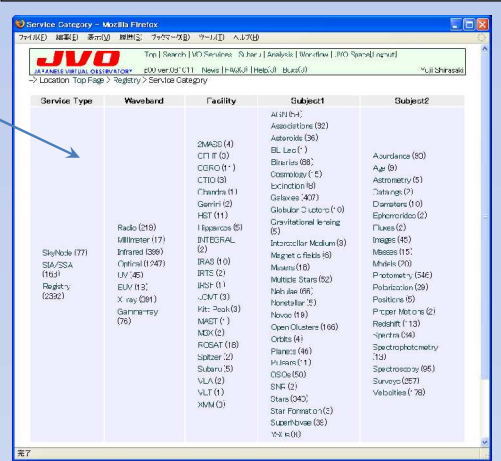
Service Category - Mozilla Firefox
ファイル(F) 編集(E) 表示(V) 履歴(S) ブックマーク(B) ツール(T) ヘルプ(H)

JVO
JAPANESE VIRTUAL OBSERVATORY
Top | Search | VO Services | Subaru | Analysis | Workflow | JVO Space | Logout
JVO ver.0.5 C11 News | FAQ | Help | Bugs | Yuji Shirasaki
-> Location Top Page > Registry > Service Category

| Service Type | Waveband | Facility | Subject1 | Subject2 |
|---|---|---|---|---|
| SkyNode (77)<br>SIA/SSA (163)<br>Registry (2332) | Radio (219)<br>Millimeter (17)<br>Infrared (339)<br>Optical (1247)<br>UV (45)<br>EUV (13)<br>X-ray (381)<br>Gamma-ray (76) | 2MASS (4)<br>CFHT (3)<br>CGRO (1)<br>CTIO (3)<br>Chandra (1)<br>Gemini (1)<br>HST (11)<br>Hipparcos (5)<br>INTEGRAL (2)<br>IRAS (10)<br>IRTS (2)<br>IRSF (1)<br>JCMT (3)<br>Kitt Peak (3)<br>MAST (1)<br>MSX (2)<br>ROSAT (18)<br>Spitzer (2)<br>Subaru (5)<br>VLA (2)<br>VLT (1)<br>XMM (3) | AGN (64)<br>Associations (32)<br>Asteroids (36)<br>BL Lac (1)<br>Binaries (68)<br>Cosmology (15)<br>Extinction (8)<br>Galaxies (407)<br>Globular Clusters (10)<br>Gravitational lensing (5)<br>Interstellar Medium (3)<br>Magnetic fields (6)<br>Masers (18)<br>Multiple Stars (52)<br>Nebulae (66)<br>Nonstellar (5)<br>Novae (19)<br>Open Clusters (166)<br>Orbits (4)<br>Planets (46)<br>Pulsars (11)<br>QSOs (50)<br>SNR (2)<br>Stars (340)<br>Star Formation (3)<br>Supernovae (36)<br>YSOs (6) | Abundance (80)<br>Age (8)<br>Astrometry (5)<br>Catalogs (2)<br>Diameters (10)<br>Ephemerides (2)<br>Fluxes (2)<br>Images (45)<br>Masses (15)<br>Models (20)<br>Photometry (346)<br>Polarization (29)<br>Positions (5)<br>Proper Motions (2)<br>Redshift (13)<br>Spectra (34)<br>Spectrophotometry (13)<br>Spectroscopy (95)<br>Surveys (257)<br>Velocities (78) |

完了